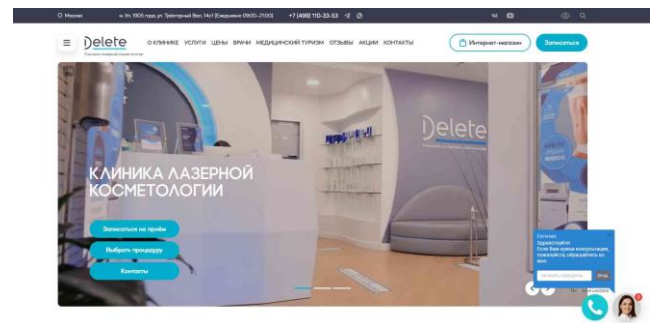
Москва м. Ул. 1905 года, ул. Трёхгорный Вал, 14с1 (Ежедневно 09:00–21:00) +7 (499) 110-33-53

Delete

О КЛИНИКЕ УСЛУГИ ЦЕНЫ ВРАЧИ МЕДИЦИНСКИЙ ТУРИЗМ ОТЗЫВЫ АКЦИИ КОНТАКТЫ

Интернет-магазин

Записаться

Delete

КЛИНИКА ЛАЗЕРНОЙ КОСМЕТОЛОГИИ

Записаться на приём

Выбрать процедуру

Контакты

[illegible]
Здравствуйте!
Если Вам нужна консультация, пожалуйста, обращайтесь ко мне!

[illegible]